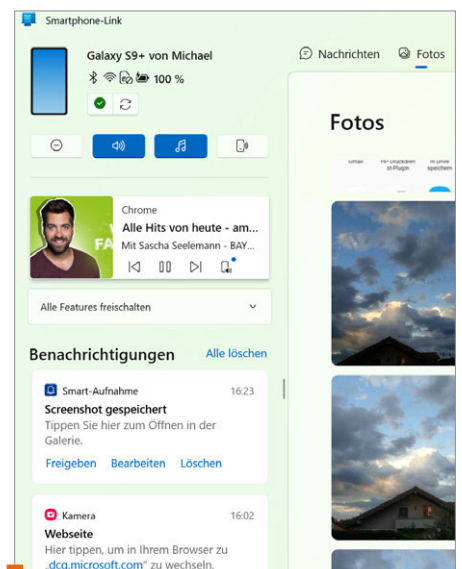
Smartphone-Link

Galaxy S9+ von Michael

100 %

Nachrichten

Fotos

Fotos

Chrome

Alle Hits von heute - am...

Mit Sascha Seelemann - BAY...

Alle Features freischalten

Benachrichtigungen

Alle löschen

Smart-Aufnahme

16:23

Screenshot gespeichert

Tippen Sie hier zum Öffnen in der Galerie.

Freigeben

Bearbeiten

Löschen

Kamera

16:02

Webseite

Hier tippen, um in Ihrem Browser zu „dcg.microsoft.com" zu wechseln.